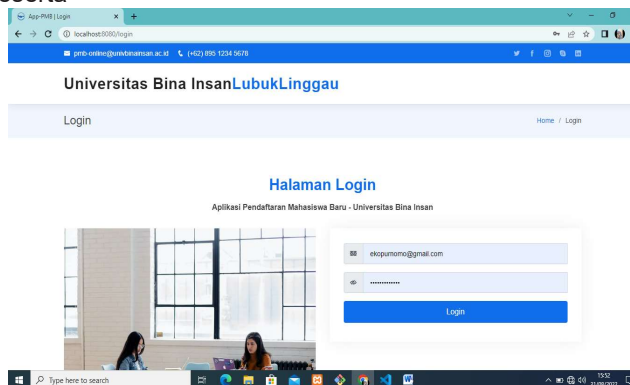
App-PMB | Login

localhost:8080/login

pmb-online@univbinainsan.ac.id (+62) 895 1234 5678

Universitas Bina InsanLubukLinggau

Login

Home / Login

Halaman Login

Aplikasi Pendaftaran Mahasiswa Baru - Universitas Bina Insan

ekopurnomo@gmail.com

•••••••••••••

Login

Type here to search

15:52